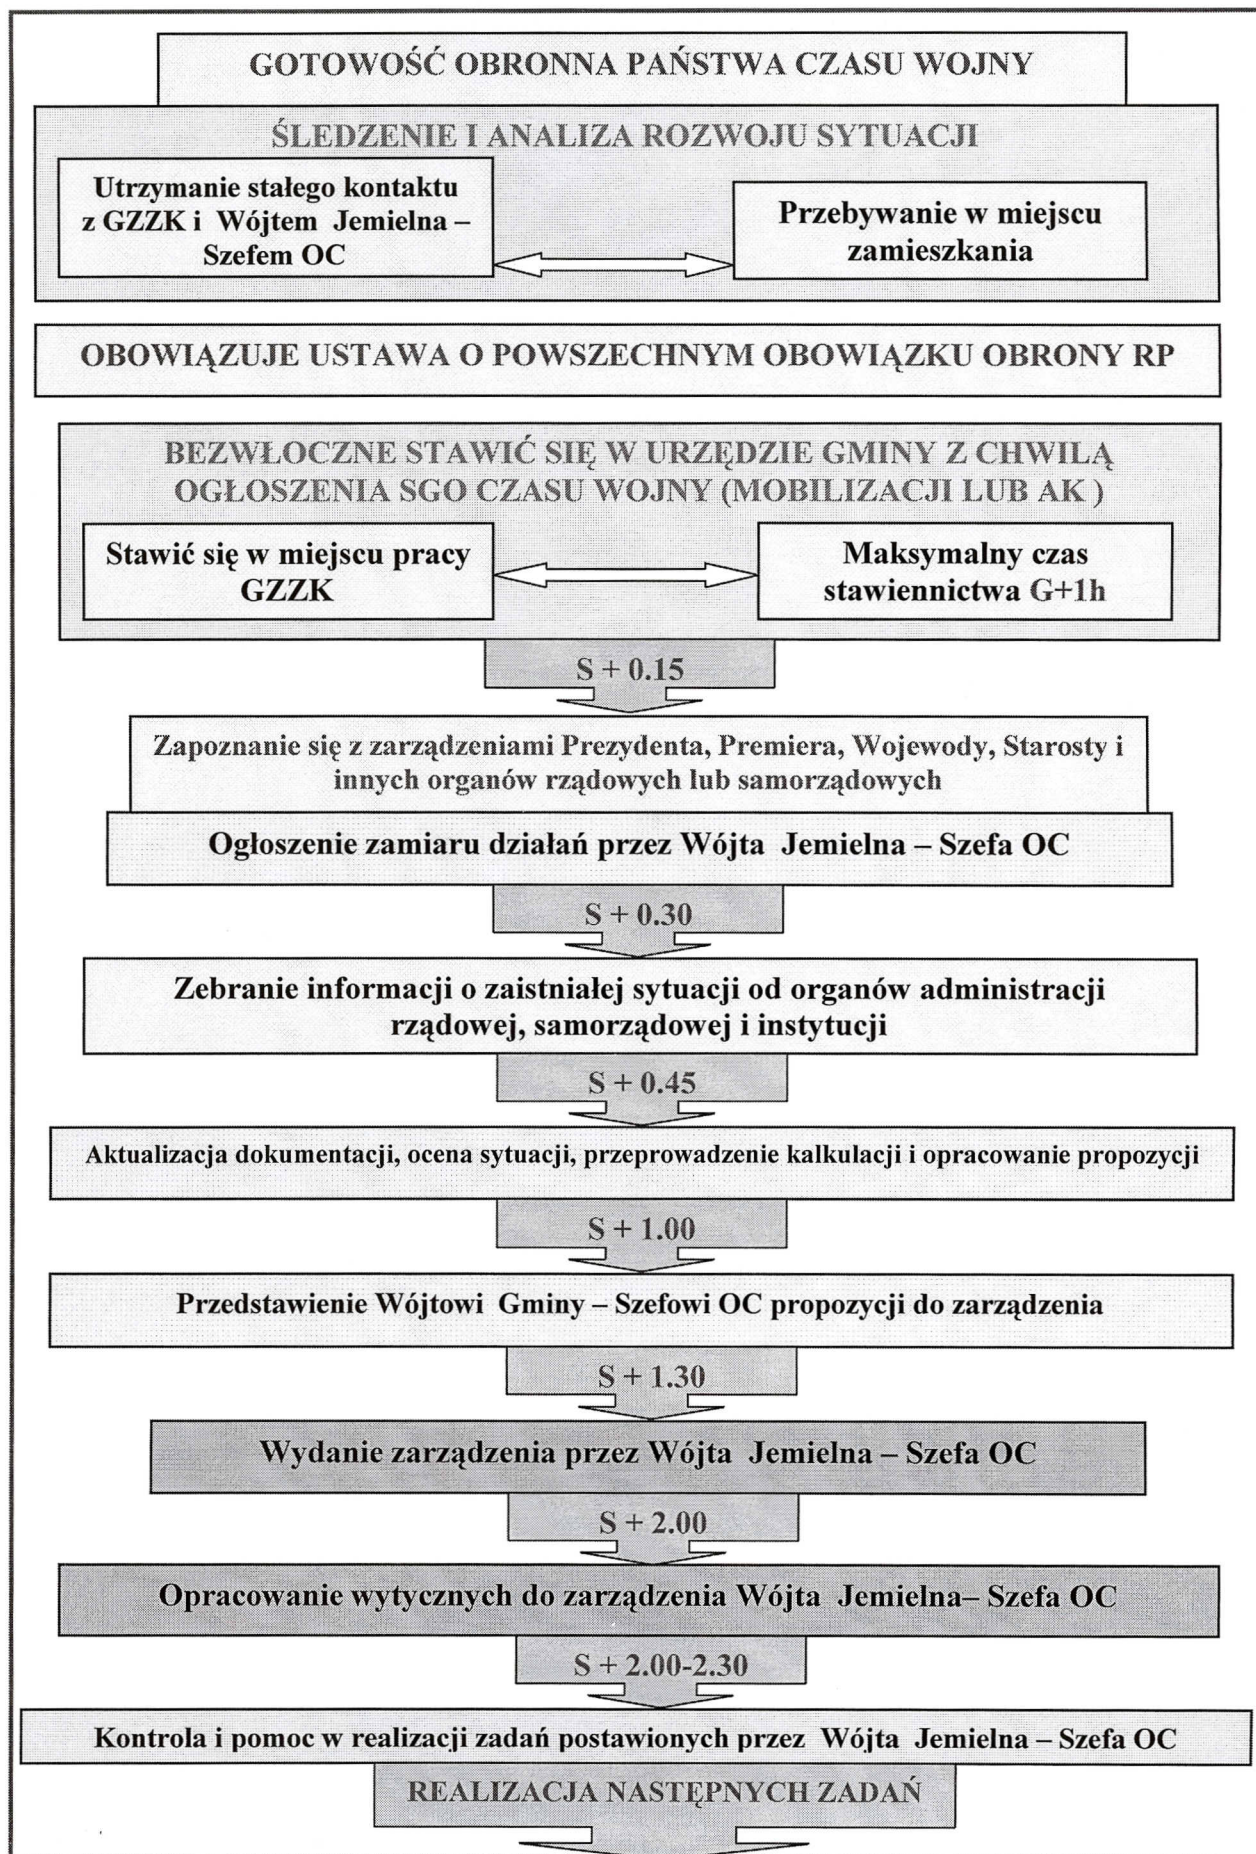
GOTOWOŚĆ OBRONNA PAŃSTWA CZASU WOJNY

ŚLEDZENIE I ANALIZA ROZWOJU SYTUACJI

Utrzymanie stałego kontaktu z GZZK i Wójtem Jemielna – Szefem OC

Przebywanie w miejscu zamieszkania

OBOWIĄZUJE USTAWA O POWSZECHNYM OBOWIĄZKU OBRONY RP

BEZWŁOCZNE STAWIĆ SIĘ W URZĘDZIE GMINY Z CHWILĄ OGŁOSZENIA SGO CZASU WOJNY (MOBILIZACJI LUB AK )

Stawić się w miejscu pracy GZZK

Maksymalny czas stawiennictwa G+1h

S + 0.15

Zapoznanie się z zarządzeniami Prezydenta, Premiera, Wojewody, Starosty i innych organów rządowych lub samorządowych

Ogłoszenie zamiaru działań przez Wójta Jemielna – Szefa OC

S + 0.30

Zebranie informacji o zaistniałej sytuacji od organów administracji rządowej, samorządowej i instytucji

S + 0.45

Aktualizacja dokumentacji, ocena sytuacji, przeprowadzenie kalkulacji i opracowanie propozycji

S + 1.00

Przedstawienie Wójtowi Gminy – Szefowi OC propozycji do zarządzenia

S + 1.30

Wydanie zarządzenia przez Wójta Jemielna – Szefa OC

S + 2.00

Opracowanie wytycznych do zarządzenia Wójta Jemielna– Szefa OC

S + 2.00-2.30

Kontrola i pomoc w realizacji zadań postawionych przez Wójta Jemielna – Szefa OC

REALIZACJA NASTĘPNYCH ZADAŃ